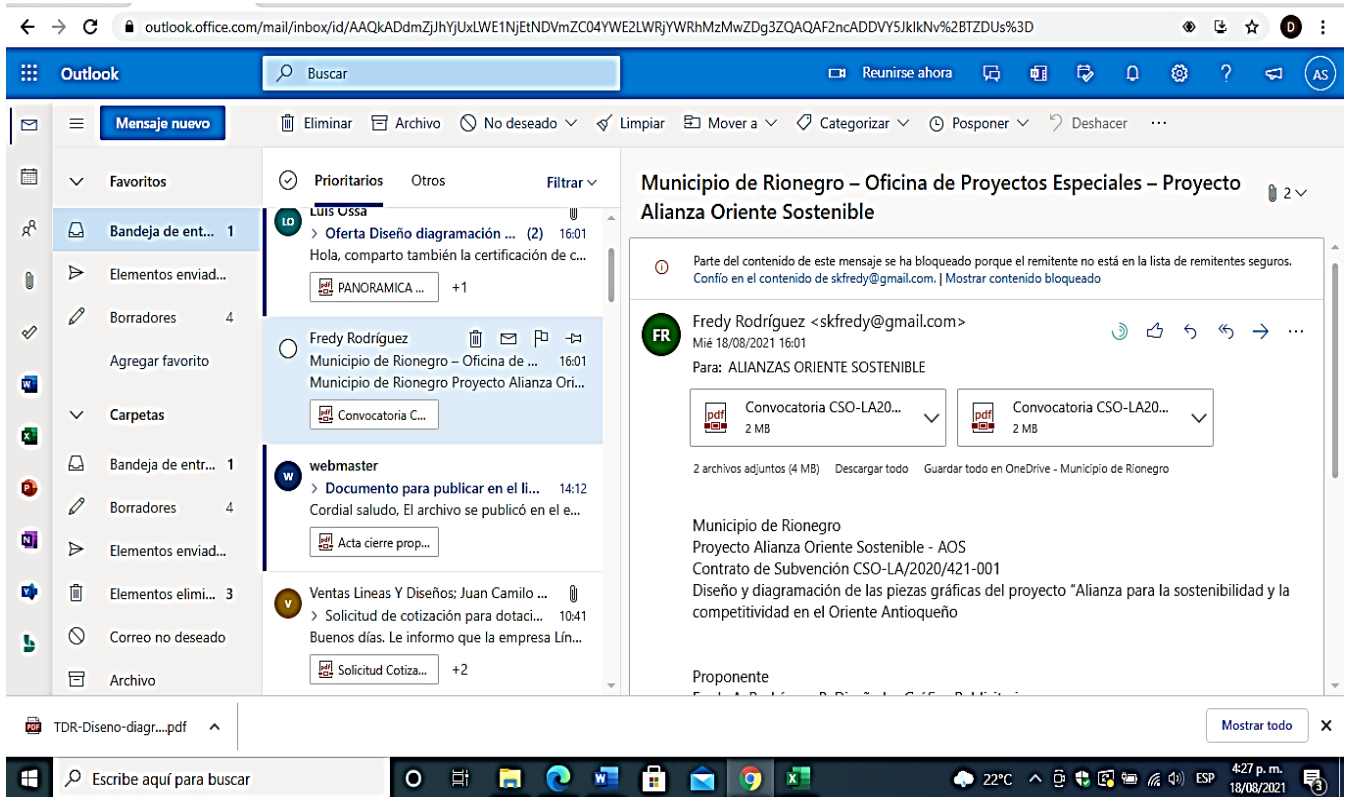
outlook.office.com/mail/inbox/id/AAQkADdmZjJhYjUxLWE1NjEtNDVmZC04YWE2LWRjYWRhMzMwZDg3ZQAQAF2ncADDVY5JkIkNv%2BTZDUs%3D

Outlook
Buscar
Reunirse ahora
AS

Mensaje nuevo
Eliminar Archivo No deseado Limpiar Mover a Categorizar Posponer Deshacer ···

Favoritos
Bandeja de ent... 1
Elementos enviad...
Borradores 4
Agregar favorito
Carpetas
Bandeja de entr... 1
Borradores 4
Elementos enviad...
Elementos elimi... 3
Correo no deseado
Archivo

Prioritarios Otros Filtrar

LO Luis Ossa
> Oferta Diseño diagramación ... (2) 16:01
Hola, comparto también la certificación de c...
PANORAMICA ... +1

Fredy Rodríguez
Municipio de Rionegro – Oficina de ... 16:01
Municipio de Rionegro Proyecto Alianza Ori...
Convocatoria C...

W webmaster
> Documento para publicar en el li... 14:12
Cordial saludo, El archivo se publicó en el e...
Acta cierre prop...

V Ventas Lineas Y Diseños; Juan Camilo ...
> Solicitud de cotización para dotaci... 10:41
Buenos días. Le informo que la empresa Lín...
Solicitud Cotiza... +2

Municipio de Rionegro – Oficina de Proyectos Especiales – Proyecto Alianza Oriente Sostenible
2

Parte del contenido de este mensaje se ha bloqueado porque el remitente no está en la lista de remitentes seguros.
Confío en el contenido de skfredy@gmail.com. | Mostrar contenido bloqueado

FR Fredy Rodríguez <skfredy@gmail.com>
Mié 18/08/2021 16:01
Para: ALIANZAS ORIENTE SOSTENIBLE

Convocatoria CSO-LA20...
2 MB
Convocatoria CSO-LA20...
2 MB

2 archivos adjuntos (4 MB) Descargar todo Guardar todo en OneDrive - Municipio de Rionegro

Municipio de Rionegro
Proyecto Alianza Oriente Sostenible - AOS
Contrato de Subvención CSO-LA/2020/421-001
Diseño y diagramación de las piezas gráficas del proyecto "Alianza para la sostenibilidad y la competitividad en el Oriente Antioqueño

Proponente
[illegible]

TDR-Diseno-diagr....pdf
Mostrar todo

Escribe aquí para buscar
22°C ESP 4:27 p. m. 18/08/2021